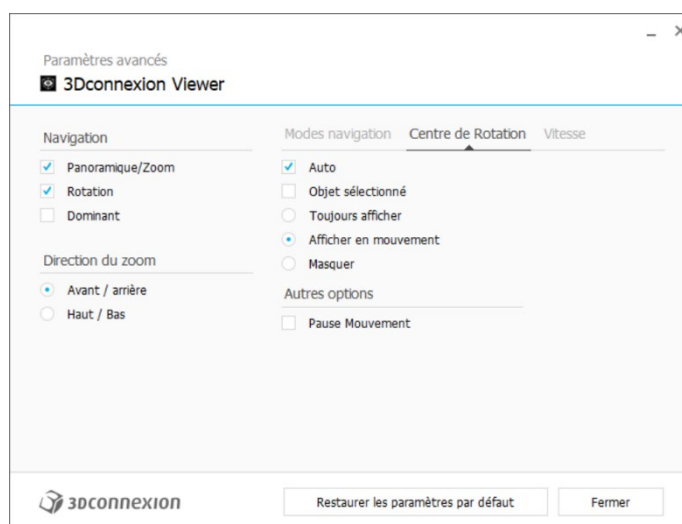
Paramètres avancés

3Dconnexion Viewer

_ ×

Navigation

Panoramique/Zoom

Rotation

Dominant

Direction du zoom

Avant / arrière

Haut / Bas

Modes navigation Centre de Rotation Vitesse

Auto

Objet sélectionné

Toujours afficher

Afficher en mouvement

Masquer

Autres options

Pause Mouvement

3Dconnexion

Restaurer les paramètres par défaut

Fermer